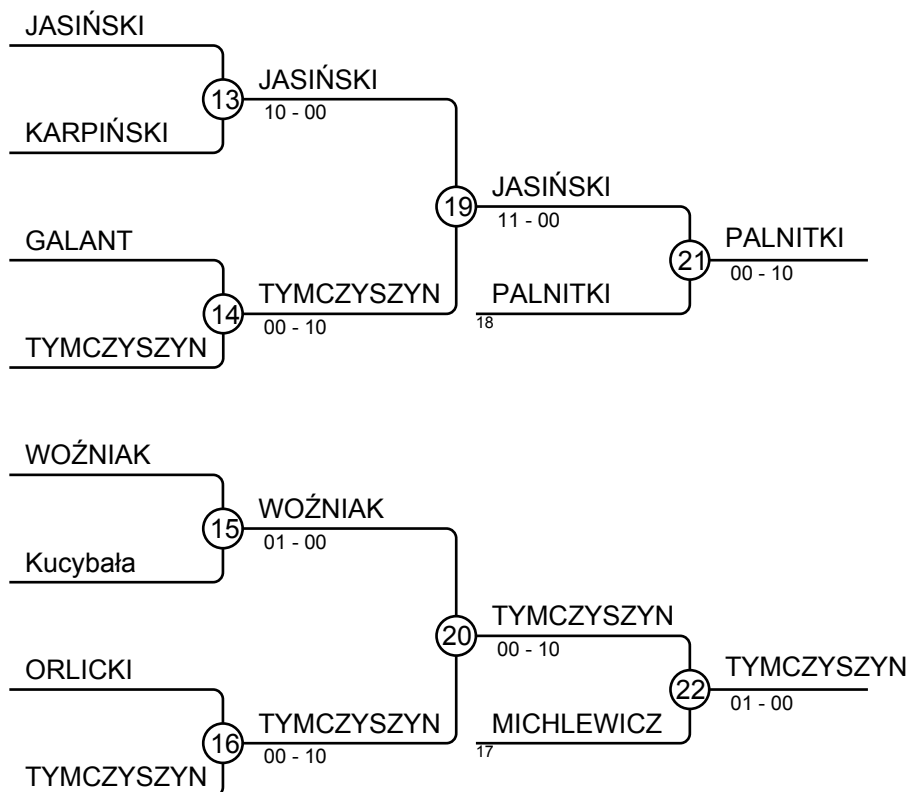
JASIŃSKI
13
JASIŃSKI
10 - 00
KARPIŃSKI
19
JASIŃSKI
11 - 00
GALANT
21
PALNITKI
00 - 10
14
TYMCZYSZYN
00 - 10
PALNITKI
18
TYMCZYSZYN

WOŹNIAK
15
WOŹNIAK
01 - 00
Kucybała
20
TYMCZYSZYN
00 - 10
ORLICKI
22
TYMCZYSZYN
01 - 00
16
TYMCZYSZYN
00 - 10
MICHLEWICZ
17
TYMCZYSZYN